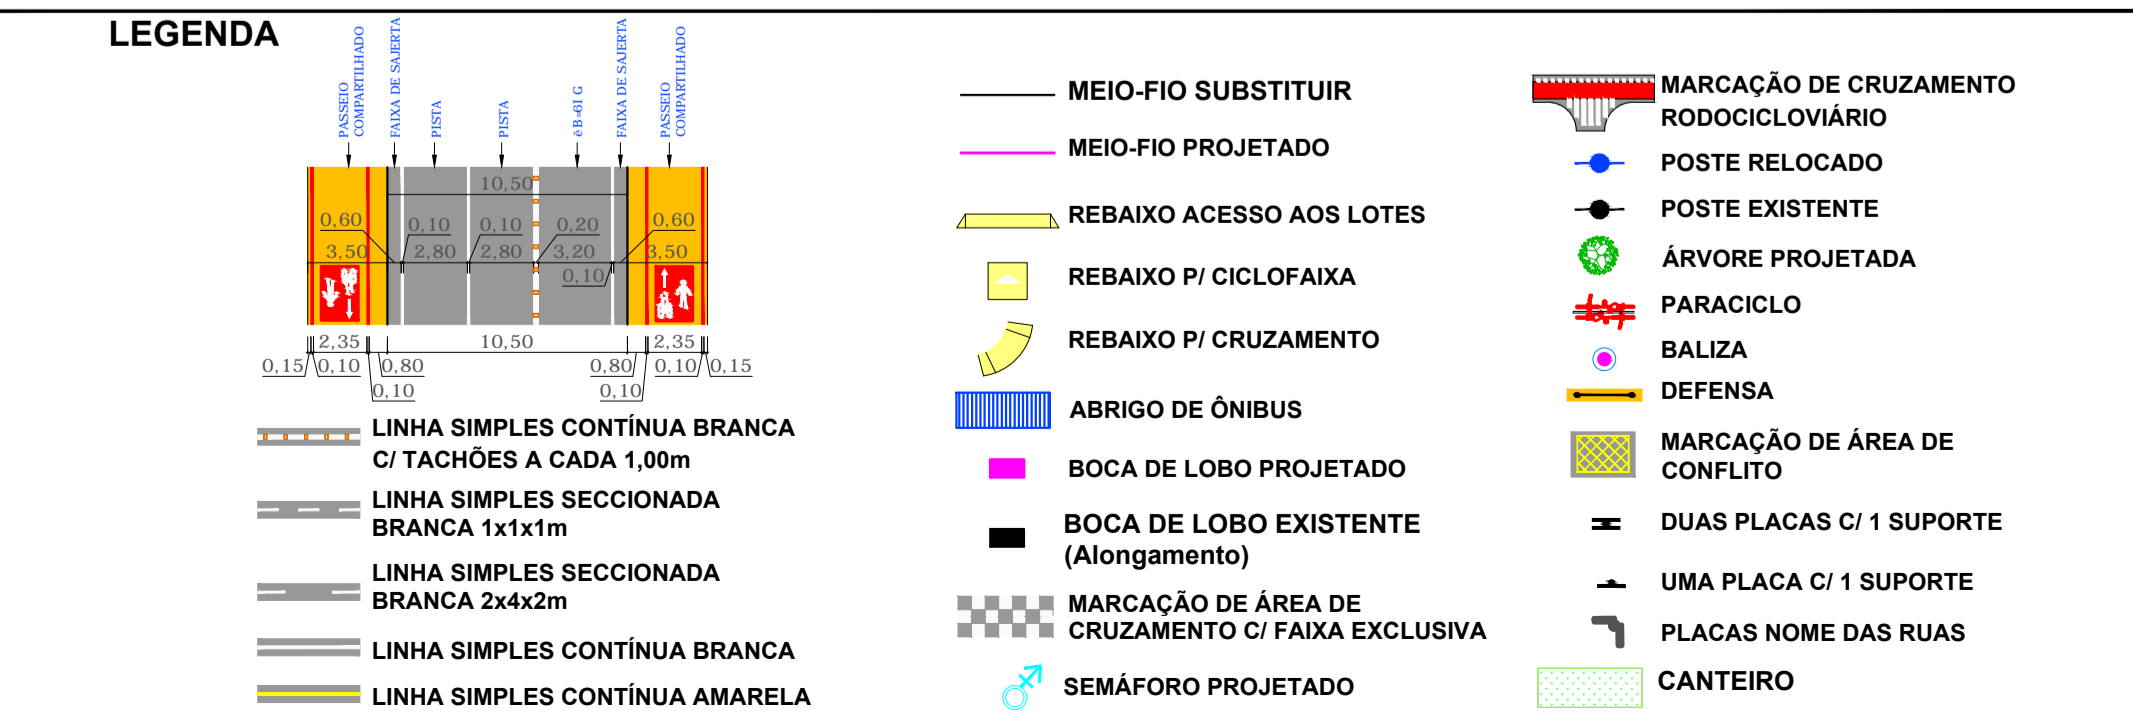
LEGENDA

PASSEIO COMPARTILHADO
FAIXA DE SAJERTA
PISTA
PISTA
è B-6l G
FAIXA DE SAJERTA
PASSEIO COMPARTILHADO

10,50
0,60
0,10
0,10
0,20
0,60
3,50
2,80
2,80
3,20
3,50
0,10
2,35
10,50
2,35
0,15
0,10
0,80
0,80
0,10
0,15
0,10
0,10

LINHA SIMPLES CONTÍNUA BRANCA C/ TACHÕES A CADA 1,00m

LINHA SIMPLES SECCIONADA BRANCA 1x1x1m

LINHA SIMPLES SECCIONADA BRANCA 2x4x2m

LINHA SIMPLES CONTÍNUA BRANCA

LINHA SIMPLES CONTÍNUA AMARELA

MEIO-FIO SUBSTITUIR

MEIO-FIO PROJETADO

REBAIXO ACESSO AOS LOTES

REBAIXO P/ CICLOFAIXA

REBAIXO P/ CRUZAMENTO

ABRIGO DE ÔNIBUS

BOCA DE LOBO PROJETADO

BOCA DE LOBO EXISTENTE (Alongamento)

MARCAÇÃO DE ÁREA DE CRUZAMENTO C/ FAIXA EXCLUSIVA

SEMÁFORO PROJETADO

MARCAÇÃO DE CRUZAMENTO RODOCICLOVIÁRIO

POSTE RELOCADO

POSTE EXISTENTE

ÁRVORE PROJETADA

PARACICLO

BALIZA

DEFENSA

MARCAÇÃO DE ÁREA DE CONFLITO

DUAS PLACAS C/ 1 SUPORTE

UMA PLACA C/ 1 SUPORTE

PLACAS NOME DAS RUAS

CANTEIRO